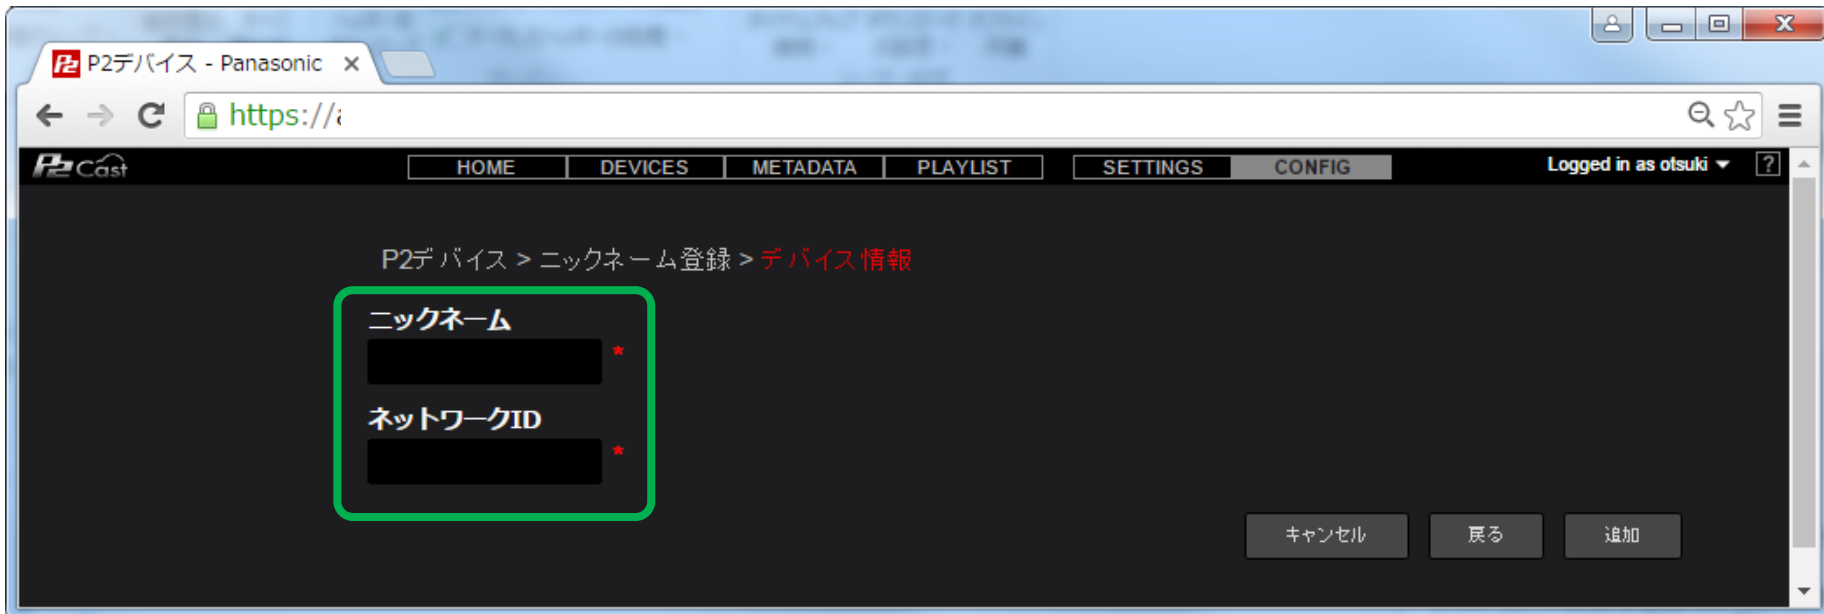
P2デバイス - Panasonic ×

https://

P2 Cast

HOME DEVICES METADATA PLAYLIST SETTINGS CONFIG

Logged in as otsuki

?

P2デバイス > ニックネーム登録 > デバイス情報

ニックネーム
*

ネットワークID
*

キャンセル 戻る 追加